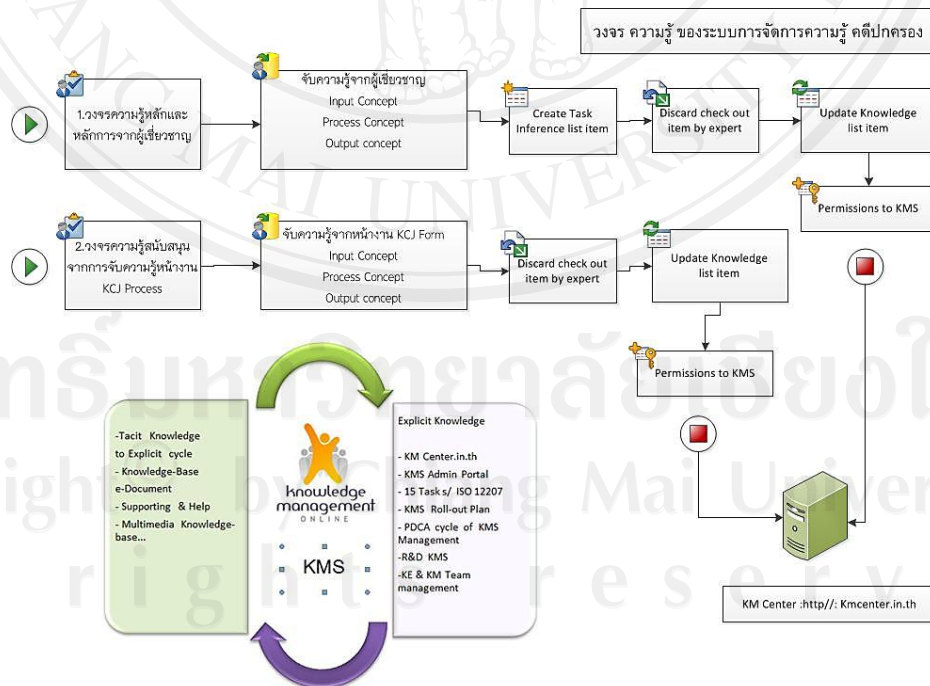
วงจร ความรู้ ของระบบการจัดการความรู้ คดีปกครอง

1.วงจรความรู้หลักและหลักการจากผู้เชี่ยวชาญ

จับความรู้จากผู้เชี่ยวชาญ
Input Concept
Process Concept
Output concept

Create Task Inference list item

Discard check out item by expert

Update Knowledge list item

Permissions to KMS

2.วงจรความรู้สนับสนุนจากการจับความรู้หน้างาน KCJ Process

จับความรู้จากหน้างาน KCJ Form
Input Concept
Process Concept
Output concept

Discard check out item by expert

Update Knowledge list item

Permissions to KMS

-Tacit Knowledge to Explicit cycle
- Knowledge-Base e-Document
- Supporting & Help
- Multimedia Knowledge-base...

knowledge management ONLINE

KMS

Explicit Knowledge

- KM Center.in.th
- KMS Admin Portal
- 15 Task s/ ISO 12207
- KMS Roll-out Plan
- PDCA cycle of KMS Management
-R&D KMS
-KE & KM Team management

KM Center :http//: Kmcenter.in.th

Copyright by Chiang Mai University
All rights reserved